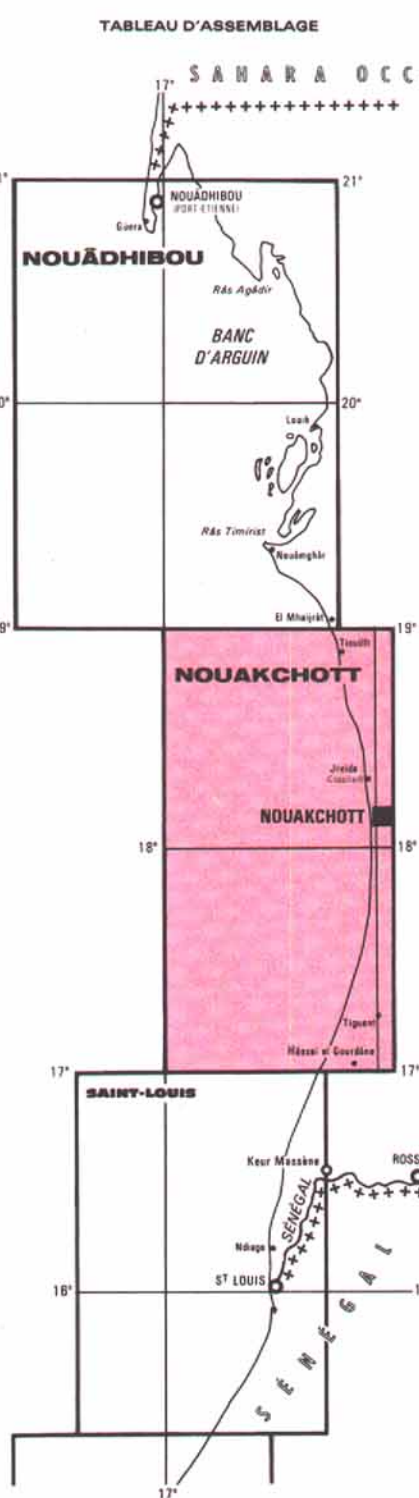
TABLEAU D'ASSEMBLAGE

17° SAHARA OCC

21° 21°

NOUADHIBOU (PORT-ETIENNE)

Guera

NOUĀDHIBOU

Râs Agâdir

BANC D'ARGUIN

20° 20°

Louik

Râs Timirist

Nouâmghâr

El Mhaijrât

19° 19°

Tiouilît

NOUAKCHOTT

Jreida

NOUAKCHOTT

18° 18° 18°

Tiguent

Mâssei el Gourdâne

17° 17°

SAINT-LOUIS

Keur Massène

ROSS

SÉNÉGAL

Ndiago

ST LOUIS

16° 1

SÉNÉGAL

17°